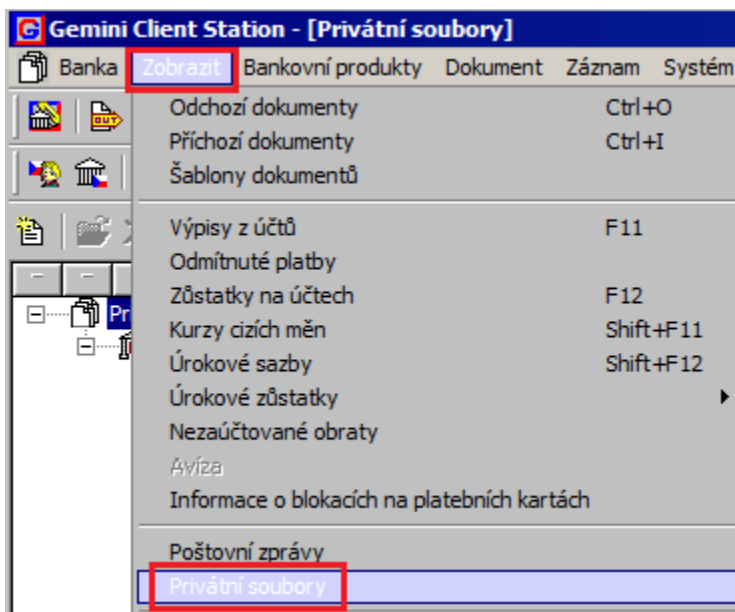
Gemini Client Station - [Privátní soubory]

Banka Zobrazit Bankovní produkty Dokument Záznam Systém

Pr

Odchozí dokumenty Ctrl+O
Příchozí dokumenty Ctrl+I
Šablony dokumentů

Výpisy z účtů F11
Odmítnuté platby
Zůstatky na účtech F12
Kurzy cizích měn Shift+F11
Úrokové sazby Shift+F12
Úrokové zůstatky
Nezaúčtované obraty
Avíza
Informace o blokacích na platebních kartách

Poštovní zprávy
Privátní soubory